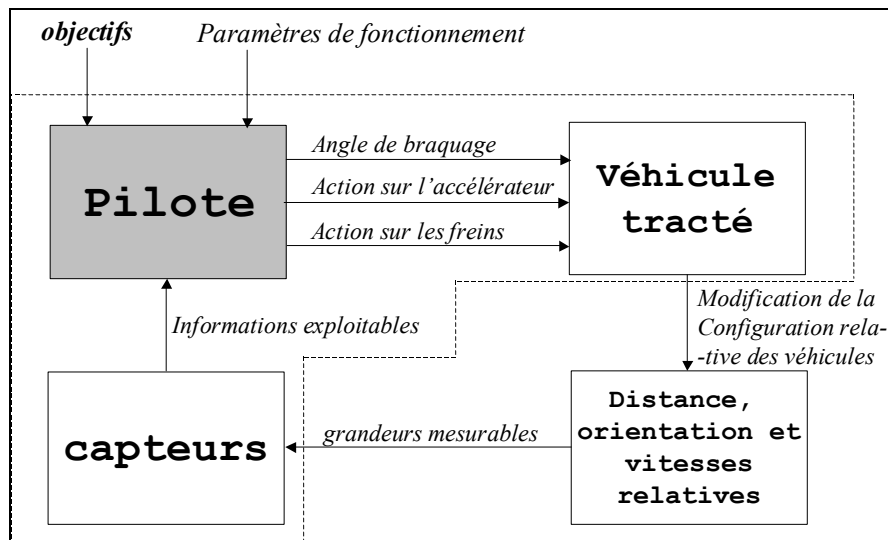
objectifs

Paramètres de fonctionnement

Pilote

Angle de braquage

Action sur l'accélérateur

Action sur les freins

Véhicule tracté

Modification de la Configuration relative des véhicules

Informations exploitables

Distance, orientation et vitesses relatives

grandeurs mesurables

capteurs